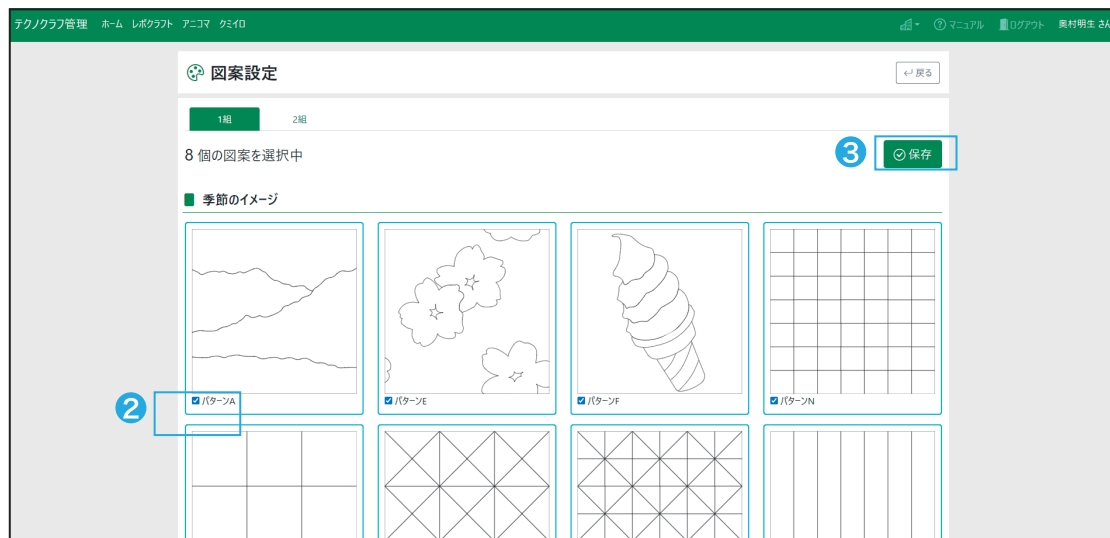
テクノクラフ管理 ホーム レポクラフト アニコマ クミイロ

マニュアル ログアウト 奥村明生 さん

図案設定

戻る

1組 2組

8 個の図案を選択中

3

保存

季節のイメージ

2

パターンA

パターンE

パターンF

パターンN